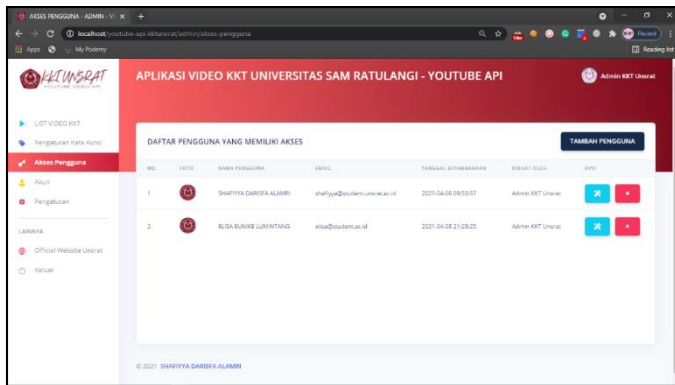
AKSES PENGGUNA - ADMIN - VI ×  +

localhost/youtube-api-kktunsrat/admin/akses-pengguna

Apps  My Podemy

Paused

Reading list

KKTUNSRAT
YOUTUBE VIDEO API

APLIKASI VIDEO KKT UNIVERSITAS SAM RATULANGI - YOUTUBE API

Admin KKT Unsrat

LIST VIDEO KKT
Pengaturan Kata Kunci
Akses Pengguna
Akun
Pengaturan

LAINNYA
Official Website Unsrat
Keluar

DAFTAR PENGGUNA YANG MEMILIKI AKSES

TAMBAH PENGGUNA

| NO. | FOTO | NAMA PENGGUNA | EMAIL | TANGGAL DITAMBAHKAN | DIBUAT OLEH | OPSI |
|---|---|---|---|---|---|---|
| 1 | | SHAFIYYA DARISFA ALAMRI | shafiyya@student.unsrat.ac.id | 2021-04-06 09:53:57 | Admin KKT Unsrat | |
| 2 | | ELISA EUNIKE LUMINTANG | elisa@student.ac.id | 2021-04-08 21:28:25 | Admin KKT Unsrat | |

© 2021 SHAFIYYA DARISFA ALAMRI